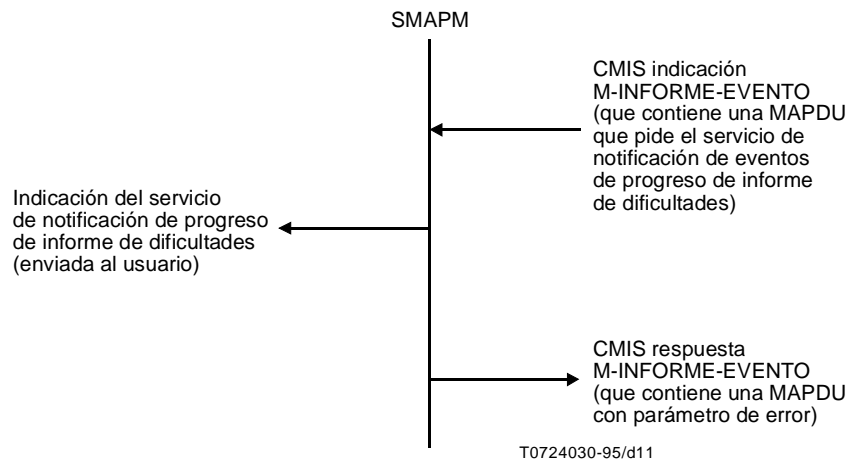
SMAPM

CMIS indicación M-INFORME-EVENTO (que contiene una MAPDU que pide el servicio de notificación de eventos de progreso de informe de dificultades)

Indicación del servicio de notificación de progreso de informe de dificultades (enviada al usuario)

CMIS respuesta M-INFORME-EVENTO (que contiene una MAPDU con parámetro de error)

T0724030-95/d11